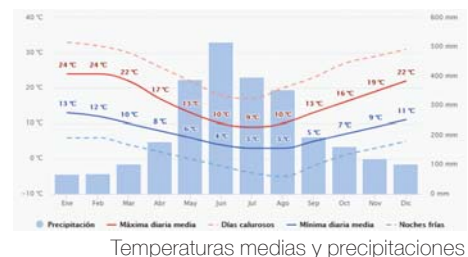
40 °C
30 °C
20 °C
10 °C
0 °C
-10 °C

600 mm
500 mm
400 mm
300 mm
200 mm
100 mm
0 mm

24 °C 24 °C 22 °C 17 °C 13 °C 10 °C 9 °C 10 °C 13 °C 16 °C 19 °C 22 °C

13 °C 12 °C 10 °C 8 °C 6 °C 4 °C 3 °C 3 °C 5 °C 7 °C 9 °C 11 °C

Ene Feb Mar Abr May Jun Jul Ago Sep Oct Nov Dic

Precipitación — Máxima diaria media - - Días calurosos — Mínima diaria media - - Noches frías

Temperaturas medias y precipitaciones